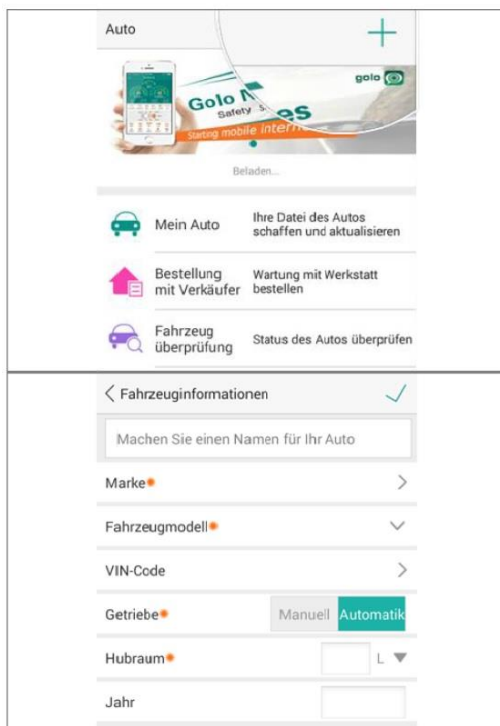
Auto

golo

Golo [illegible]es
Safety S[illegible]
Starting mobile intern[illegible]

Beladen...

Mein Auto
Ihre Datei des Autos schaffen und aktualisieren

Bestellung mit Verkäufer
Wartung mit Werkstatt bestellen

Fahrzeug überprüfung
Status des Autos überprüfen

Fahrzeuginformationen

Machen Sie einen Namen für Ihr Auto

Marke

Fahrzeugmodell

VIN-Code

Getriebe
Manuell
Automatik

Hubraum
L

Jahr